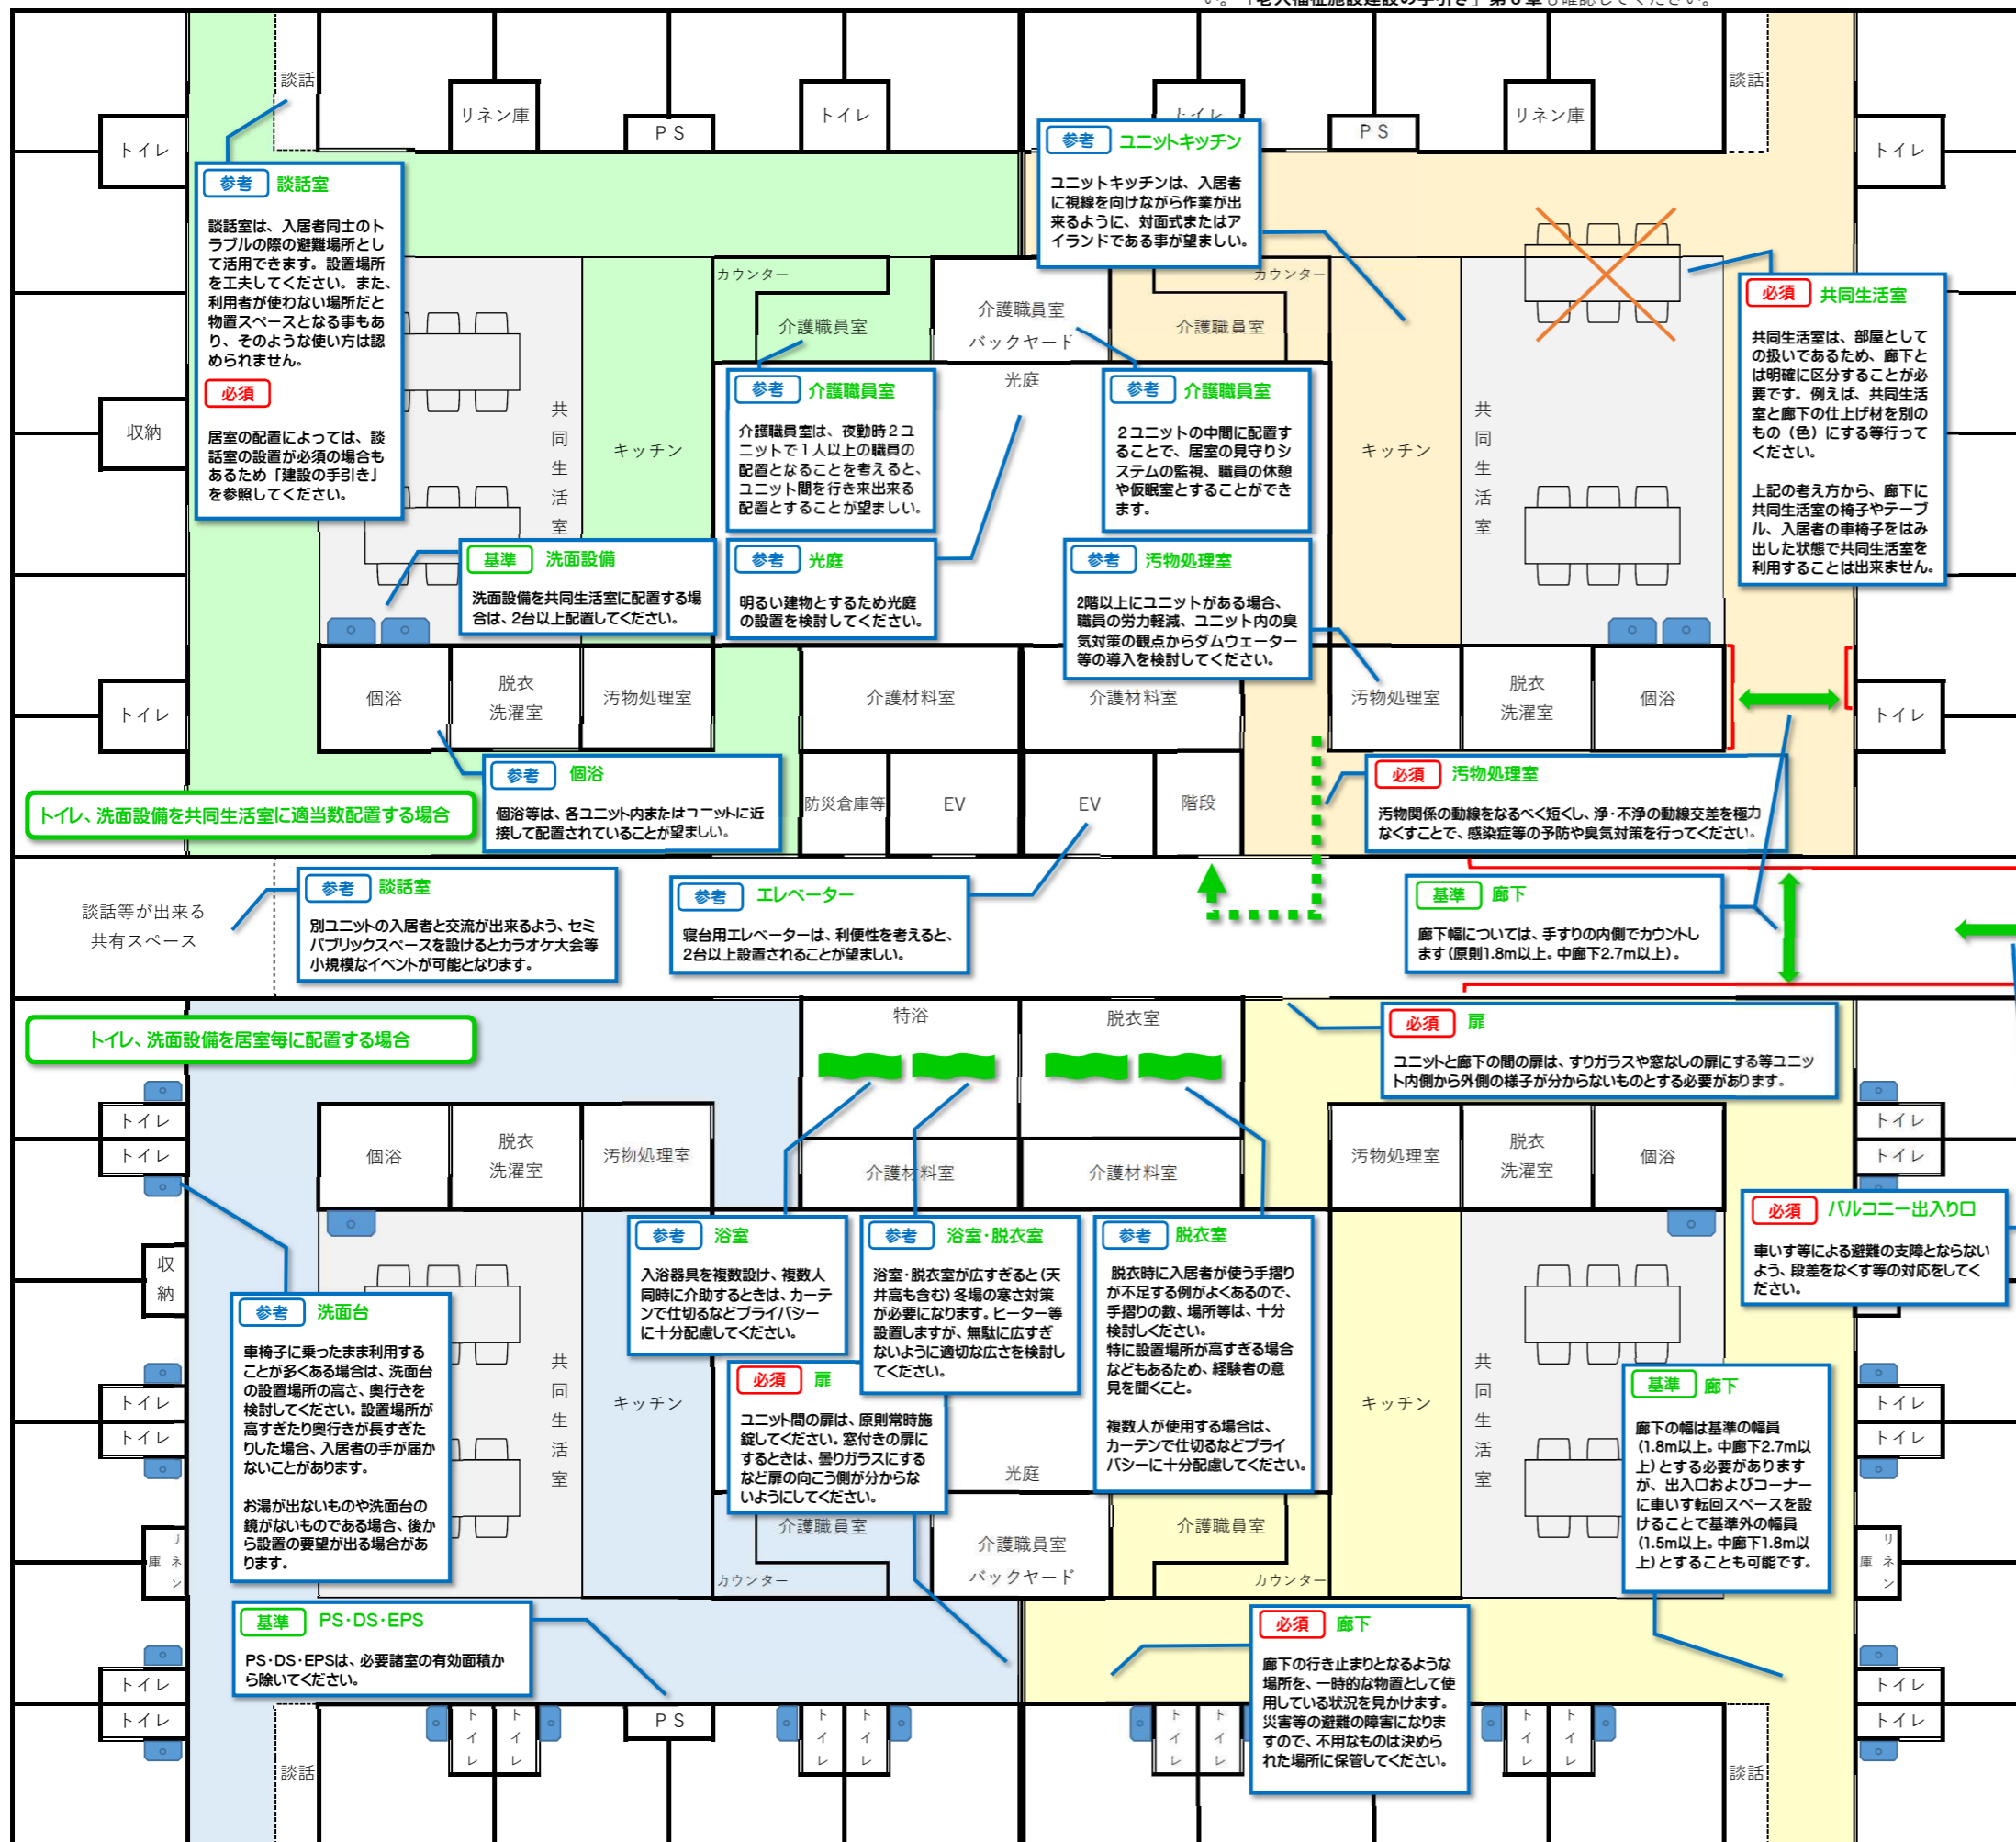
談話
リネン庫
ＰＳ
トイレ
トイレ
ＰＳ
リネン庫
談話
トイレ
トイレ

参考 談話室
談話室は、入居者同士のトラブルの際の避難場所として活用できます。設置場所を工夫してください。また、利用者が使わない場所だと物置スペースとなる事もあり、そのような使い方は認められません。
必須
居室の配置によっては、談話室の設置が必須の場合もあるため「建設の手引き」を参照してください。

収納

参考 ユニットキッチン
ユニットキッチンは、入居者に視線を向けながら作業が出来るように、対面式またはアイランドである事が望ましい。

カウンター
介護職員室
介護職員室
バックヤード
カウンター
介護職員室
光庭

必須 共同生活室
共同生活室は、部屋としての扱いであるため、廊下とは明確に区分することが必要です。例えば、共同生活室と廊下の仕上げ材を別のもの（色）にする等行ってください。
上記の考え方から、廊下に共同生活室の椅子やテーブル、入居者の車椅子をはみ出した状態で共同生活室を利用することは出来ません。

参考 介護職員室
介護職員室は、夜勤時２ユニットで１人以上の職員の配置となることを考えると、ユニット間を行き来出来る配置とすることが望ましい。

参考 介護職員室
２ユニットの中間に配置することで、居室の見守りシステムの監視、職員の休憩や仮眠室とすることができます。

共同生活室
キッチン
キッチン
共同生活室

基準 洗面設備
洗面設備を共同生活室に配置する場合は、2台以上配置してください。

参考 光庭
明るい建物とするため光庭の設置を検討してください。

参考 汚物処理室
2階以上にユニットがある場合、職員の労力軽減、ユニット内の臭気対策の観点からダムウェーター等の導入を検討してください。

個浴
脱衣洗濯室
汚物処理室
介護材料室
介護材料室
汚物処理室
脱衣洗濯室
個浴
トイレ
トイレ

参考 個浴
個浴等は、各ユニット内またはユニットに近接して配置されていることが望ましい。

トイレ、洗面設備を共同生活室に適当数配置する場合

防災倉庫等
EV
EV
階段

必須 汚物処理室
汚物関係の動線をなるべく短くし、浄・不浄の動線交差を極力なくすことで、感染症等の予防や臭気対策を行ってください。

談話等が出来る共有スペース

参考 談話室
別ユニットの入居者と交流が出来るよう、セミパブリックスペースを設けるとカラオケ大会等小規模なイベントが可能となります。

参考 エレベーター
寝台用エレベーターは、利便性を考えると、2台以上設置されることが望ましい。

基準 廊下
廊下幅については、手すりの内側でカウントします（原則1.8m以上。中廊下2.7m以上）。

トイレ、洗面設備を居室毎に配置する場合

特浴
脱衣室

必須 扉
ユニットと廊下の間の扉は、すりガラスや窓なしの扉にする等ユニット内側から外側の様子が分からないものとする必要があります。

トイレ
トイレ
個浴
脱衣洗濯室
汚物処理室
介護材料室
介護材料室
汚物処理室
脱衣洗濯室
個浴
トイレ
トイレ

必須 バルコニー出入口
車いす等による避難の支障とならないよう、段差をなくす等の対応をしてください。

収納

参考 浴室
入浴器具を複数設け、複数人同時に介助するときは、カーテンで仕切るなどプライバシーに十分配慮してください。

参考 浴室・脱衣室
浴室・脱衣室が広すぎると（天井高も含む）冬場の寒さ対策が必要になります。ヒーター等設置しますが、無駄に広すぎないように適切な広さを検討してください。

参考 脱衣室
脱衣時に入居者が使う手摺りが不足する例がよくあるので、手摺りの数、場所等は、十分検討ください。
特に設置場所が高すぎる場合などもあるため、経験者の意見を聞くこと。
複数人が使用する場合は、カーテンで仕切るなどプライバシーに十分配慮してください。

参考 洗面台
車椅子に乗ったまま利用することが多くある場合は、洗面台の設置場所の高さ、奥行きを検討してください。設置場所が高すぎたり奥行きが長すぎたりした場合、入居者の手が届かないことがあります。
お湯が出ないものや洗面台の鏡がないものである場合、後から設置の要望が出る場合があります。

共同生活室
キッチン

必須 扉
ユニット間の扉は、原則常時施錠してください。窓付きの扉にするときは、曇りガラスにするなど扉の向こう側が分からないようにしてください。

光庭
キッチン
共同生活室

基準 廊下
廊下の幅は基準の幅員（1.8m以上。中廊下2.7m以上）とする必要がありますが、出入口およびコーナーに車いす転回スペースを設けることで基準外の幅員（1.5m以上。中廊下1.8m以上）とすることも可能です。

トイレ
トイレ
リネン庫
介護職員室
介護職員室
バックヤード
介護職員室
カウンター
カウンター
リネン庫
トイレ
トイレ

基準 PS・DS・EPS
PS・DS・EPSは、必要諸室の有効面積から除いてください。

必須 廊下
廊下の行き止まりとなるような場所を、一時的な物置として使用している状況を見かけます。災害等の避難の障害になりますので、不用なものは決められた場所に保管してください。

トイレ
トイレ
トイレ
トイレ
ＰＳ
トイレ
トイレ
トイレ
トイレ
トイレ
トイレ
トイレ
トイレ
談話
談話